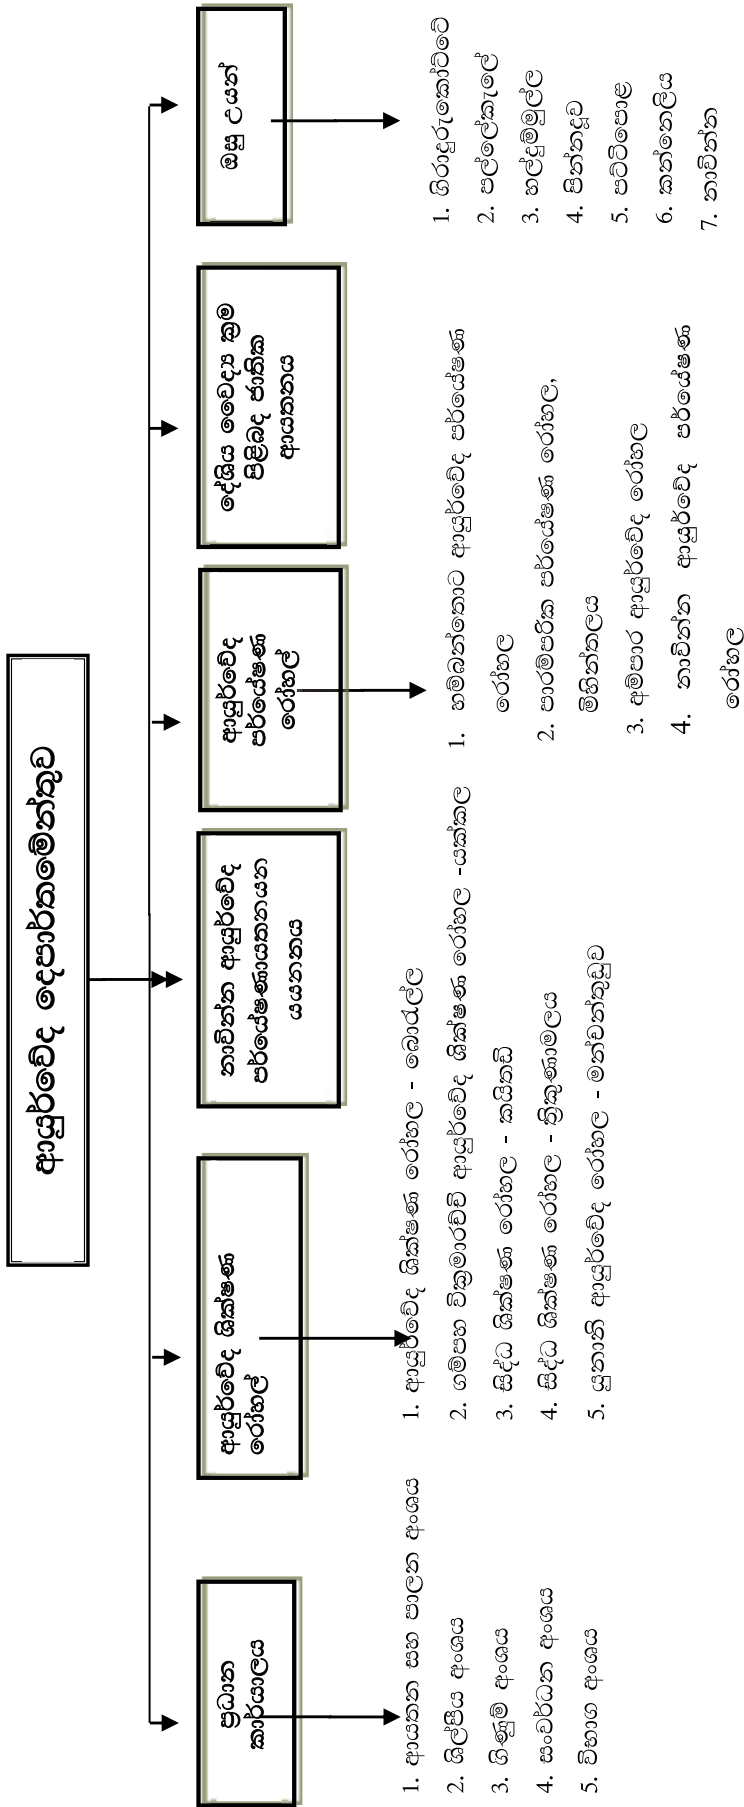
ආයුර්වේද දෙපාර්තමේන්තුව

ප්‍රධාන කාර්යාලය

1. ආයතන සහ පාලන අංශය
2. ශිල්පීය අංශය
3. ගිණුම් අංශය
4. සංවර්ධන අංශය
5. විභාග අංශය

ආයුර්වේද ශික්ෂණ රෝහල්

1. ආයුර්වේද ශික්ෂණ රෝහල - බොරැල්ල
2. ගම්පහ වික්‍රමාරච්චි ආයුර්වේද ශික්ෂණ රෝහල -යක්කල
3. සිද්ධ ශික්ෂණ රෝහල - කයිතඩි
4. සිද්ධ ශික්ෂණ රෝහල - තිරුකෝණමලය
5. යුනානි ආයුර්වේද රෝහල - මත්තේගොඩ

ජාතික ආයුර්වේද පර්යේෂණායතනය

ආයුර්වේද පර්යේෂණ රෝහල්

1. හඟුරන්කෙත ආයුර්වේද පර්යේෂණ රෝහල
2. පාරම්පරික පර්යේෂණ රෝහල, මිහින්තලය
3. අම්පාර ආයුර්වේද රෝහල
4. ජාතික ආයුර්වේද පර්යේෂණ රෝහල

දේශීය වෛද්‍ය ඖෂධ සම්බන්ධ ජාතික ආයතනය

ඖෂධ උයන්

1. ගිරඳුරුකෝට්ටේ
2. පල්ලේකැලේ
3. හල්දුම්මුල්ල
4. මින්නේරිය
5. පට්ටිපොළ
6. නාවින්න
7. නාවින්න